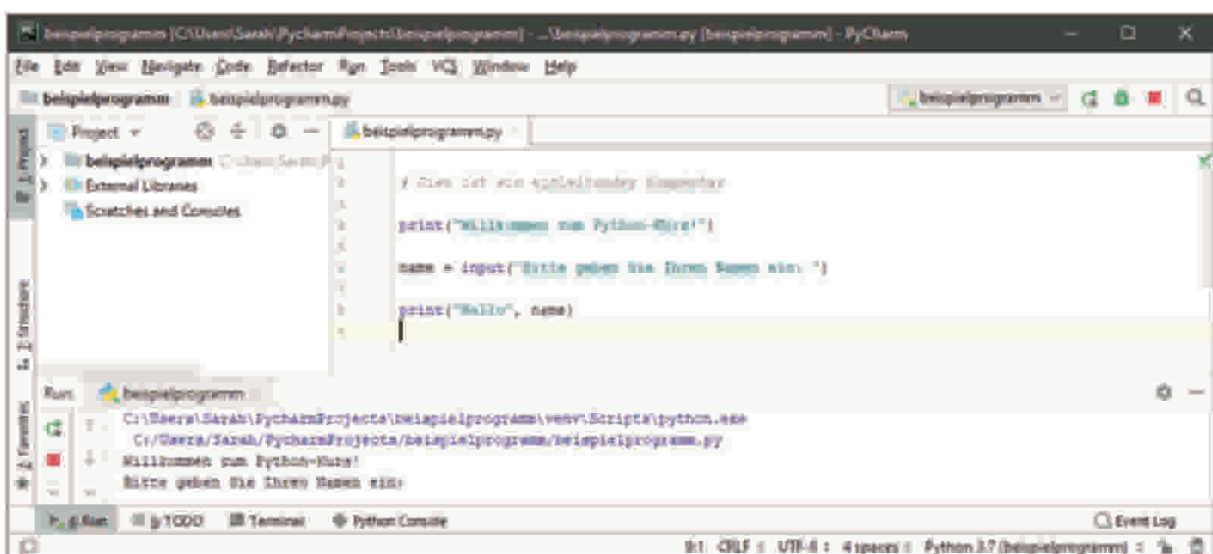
beispielprogramm [C:\Users\Sarah\PycharmProjects\beispielprogramm] - ...\beispielprogramm.py [beispielprogramm] - PyCharm

File Edit View Navigate Code Refactor Run Tools VCS Window Help

beispielprogramm beispielprogramm.py

beispielprogramm

Project

beispielprogramm C:\Users\Sarah\P

External Libraries

Scratches and Consoles

beispielprogramm.py

1:Project

# Dies ist ein einleitender Kommentar

print("Willkommen zum Python-Kurs!")

name = input("Bitte geben Sie Ihren Namen ein: ")

print("Hallo", name)

Z: Structure

2: Favorites

Run: beispielprogramm

C:\Users\Sarah\PycharmProjects\beispielprogramm\venv\Scripts\python.exe C:/Users/Sarah/PycharmProjects/beispielprogramm/beispielprogramm.py
Willkommen zum Python-Kurs!
Bitte geben Sie Ihren Namen ein:

4: Run 6: TODO Terminal Python Console Event Log

9:1 CRLF UTF-8 4 spaces Python 3.7 (beispielprogramm)